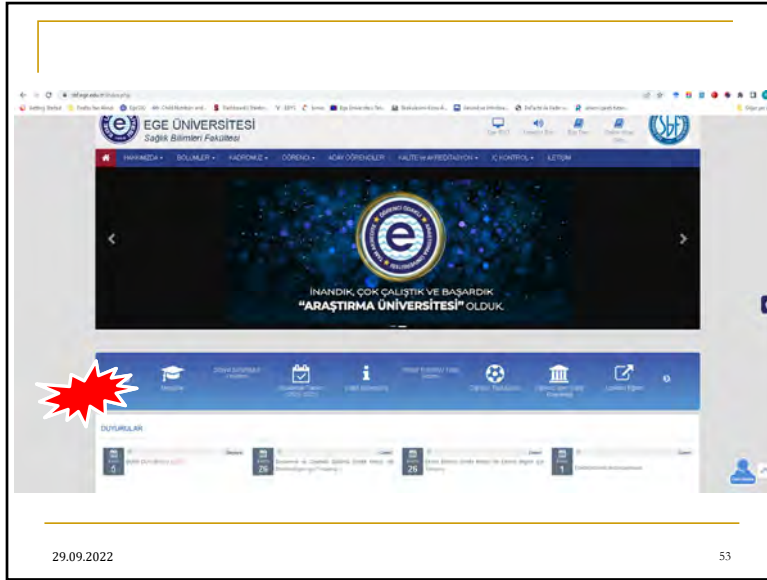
EGE ÜNİVERSİTESİ
Sağlık Bilimleri Fakültesi

HAKKIMIZDA ▾ BÖLÜMLER ▾ KADROMUZ ▾ ÖĞRENCİ ▾ ADAY ÖĞRENCİLER KALİTE ve AKREDİTASYON ▾ İÇ KONTROL ▾ İLETİŞİM

İNANDIK, ÇOK ÇALIŞTIK VE BAŞARDIK
"ARAŞTIRMA ÜNİVERSİTESİ" OLDUK.

DUYURULAR

5
29
26
1

29.09.2022

53